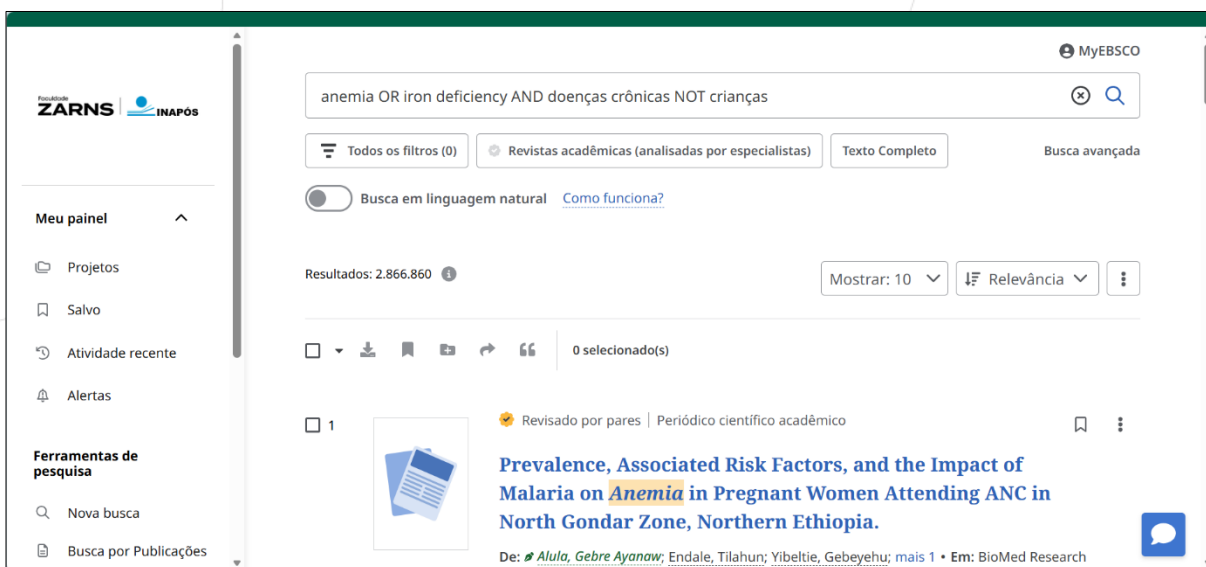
Faculdade ZARNS | INAPÓS

Meu painel

Projetos

Salvo

Atividade recente

Alertas

Ferramentas de pesquisa

Nova busca

Busca por Publicações

MyEBSCO

anemia OR iron deficiency AND doenças crônicas NOT crianças

Todos os filtros (0)

Revistas acadêmicas (analisadas por especialistas)

Texto Completo

Busca avançada

Busca em linguagem natural

Como funciona?

Resultados: 2.866.860

Mostrar: 10

Relevância

0 selecionado(s)

1

Revisado por pares | Periódico científico acadêmico

Prevalence, Associated Risk Factors, and the Impact of Malaria on Anemia in Pregnant Women Attending ANC in North Gondar Zone, Northern Ethiopia.

De: Alula, Gebre Ayanaw; Endale, Tilahun; Yibeltie, Gebeyehu; mais 1 • Em: BioMed Research